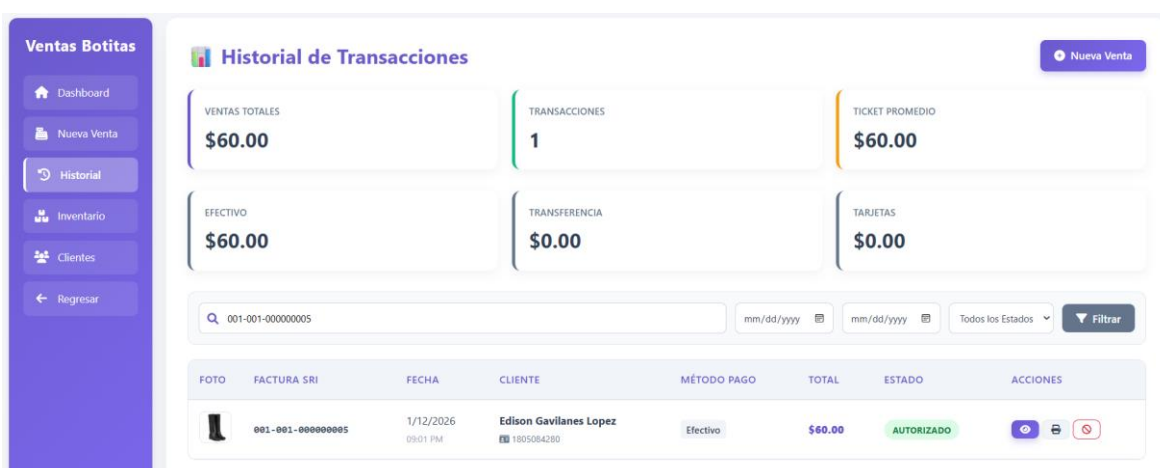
Ventas Botitas

Dashboard
Nueva Venta
Historial
Inventario
Clientes
Regresar

Historial de Transacciones

Nueva Venta

VENTAS TOTALES
$60.00

TRANSACCIONES
1

TICKET PROMEDIO
$60.00

EFECTIVO
$60.00

TRANSFERENCIA
$0.00

TARJETAS
$0.00

001-001-000000005

mm/dd/yyyy

mm/dd/yyyy

Todos los Estados

Filtrar

| FOTO | FACTURA SRI | FECHA | CLIENTE | MÉTODO PAGO | TOTAL | ESTADO | ACCIONES |
|---|---|---|---|---|---|---|---|
| | 001-001-000000005 | 1/12/2026 09:01 PM | Edison Gavilanes Lopez 1805084280 | Efectivo | $60.00 | AUTORIZADO | |